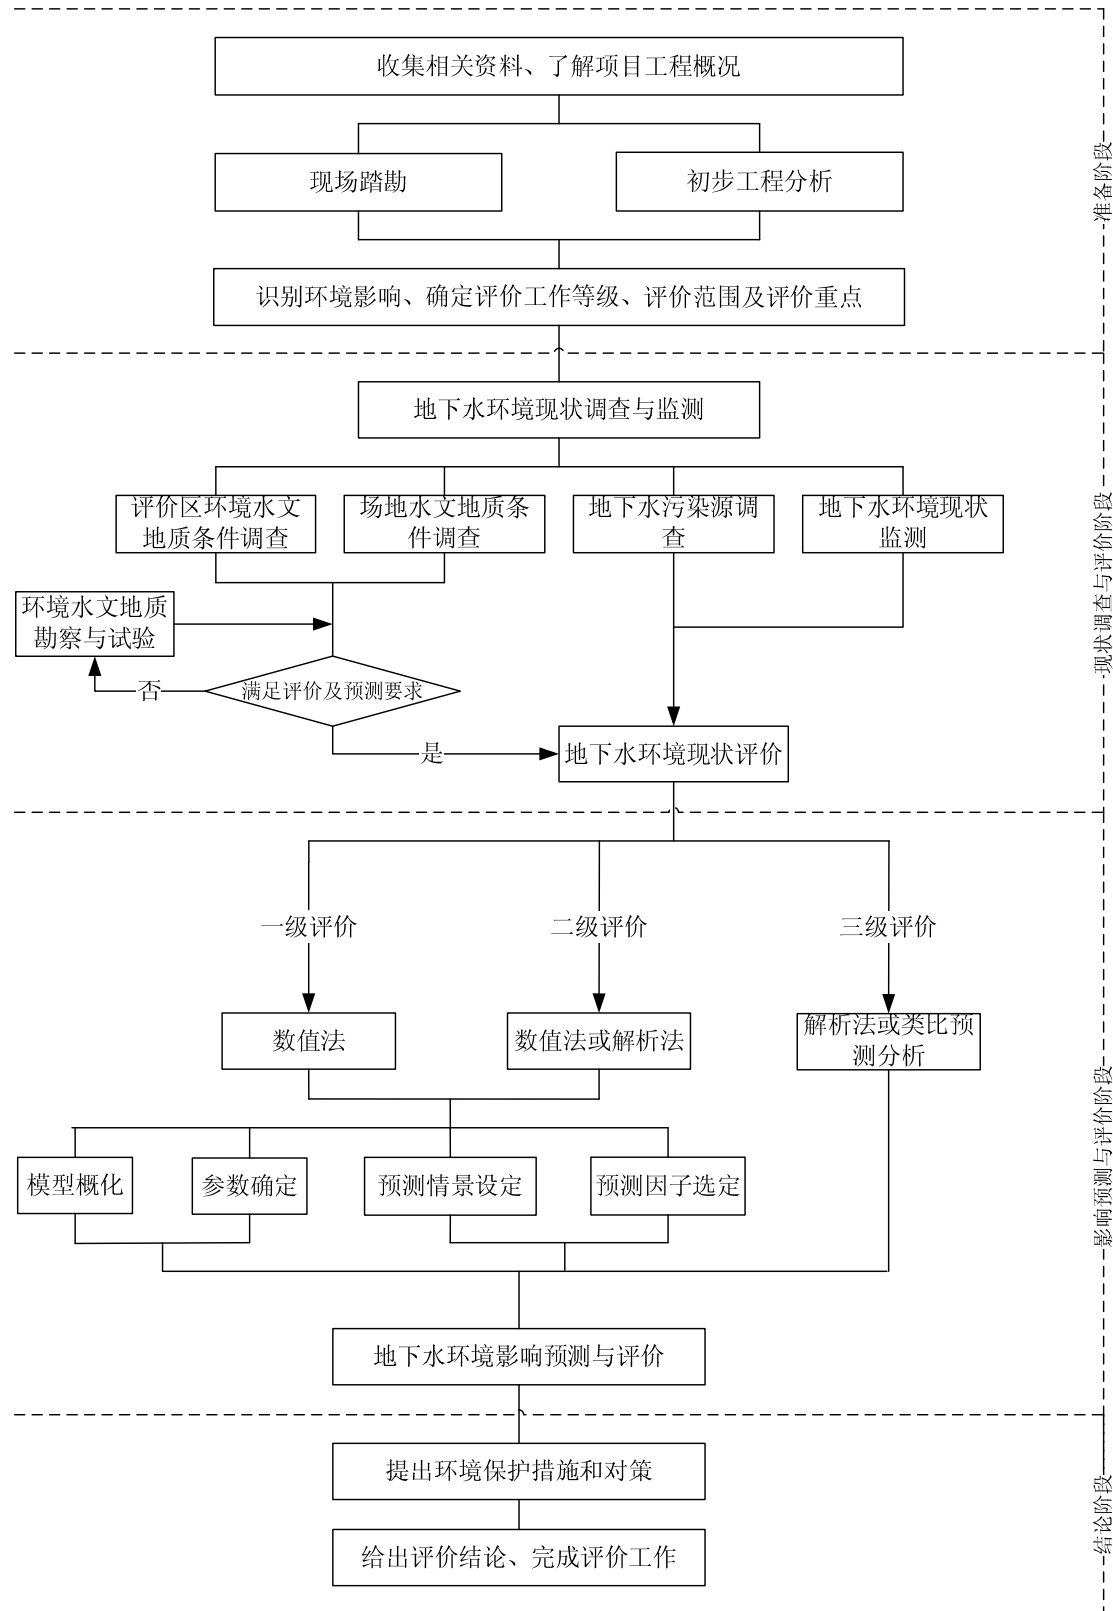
收集相关资料、了解项目工程概况

现场踏勘

初步工程分析

识别环境影响、确定评价工作等级、评价范围及评价重点

准备阶段

地下水环境现状调查与监测

评价区环境水文地质条件调查

场地水文地质条件调查

地下水污染源调查

地下水环境现状监测

环境水文地质勘察与试验

否

满足评价及预测要求

是

地下水环境现状评价

现状调查与评价阶段

一级评价

二级评价

三级评价

数值法

数值法或解析法

解析法或类比预测分析

模型概化

参数确定

预测情景设定

预测因子选定

地下水环境影响预测与评价

影响预测与评价阶段

提出环境保护措施和对策

给出评价结论、完成评价工作

结论阶段